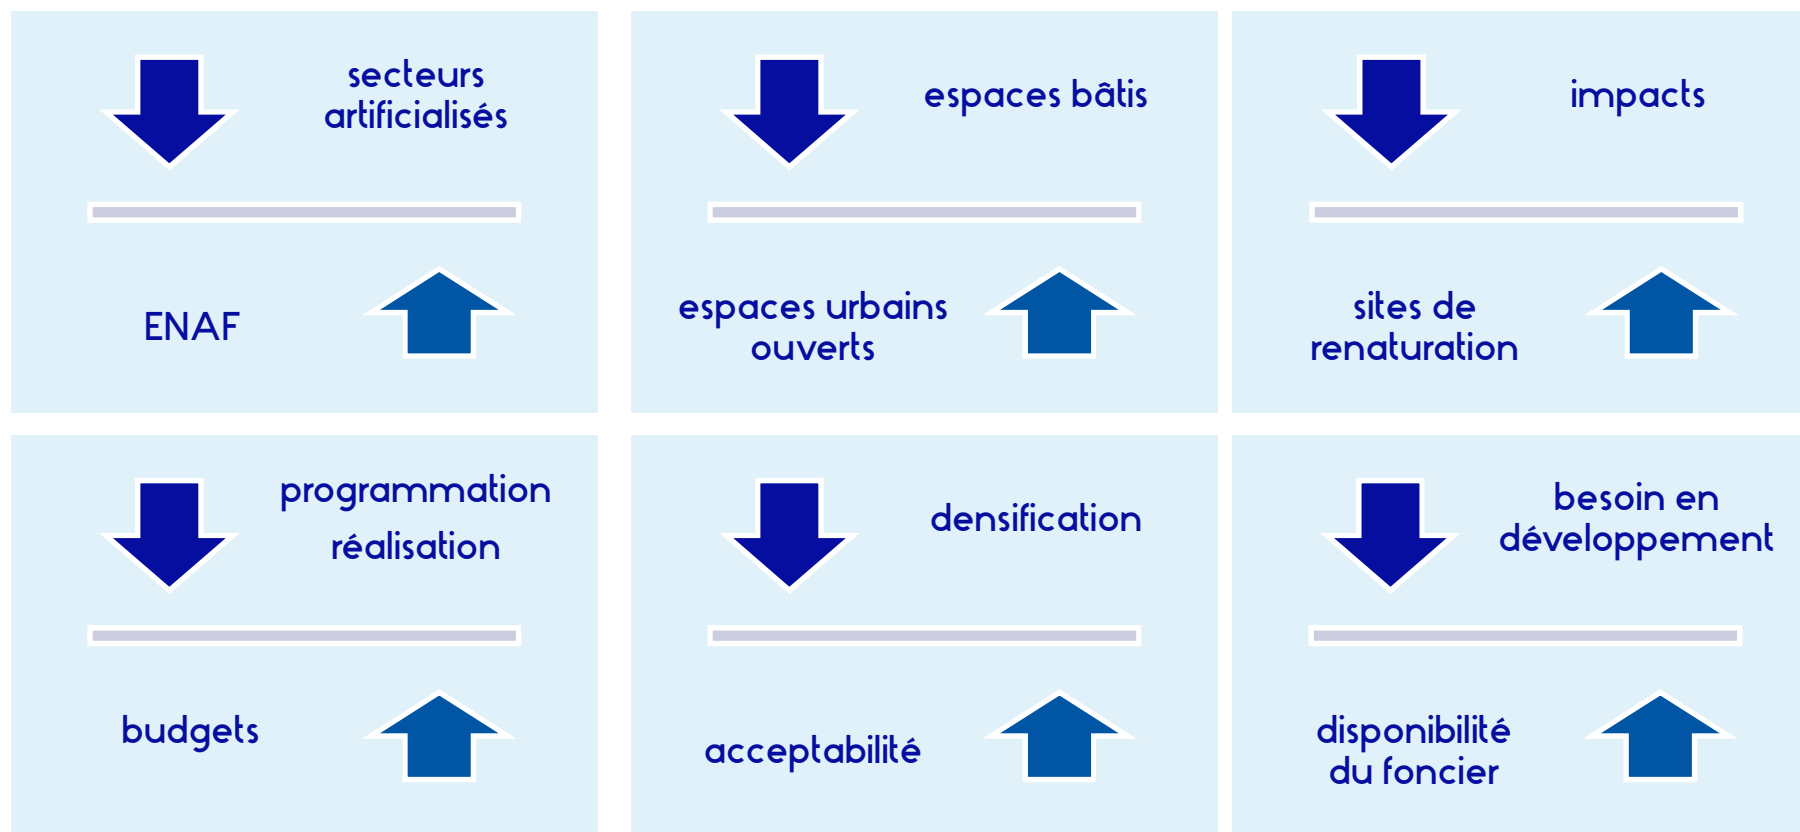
secteurs artificialisés

ENAF

espaces bâtis

espaces urbains ouverts

impacts

sites de renaturation

programmation
réalisation

budgets

densification

acceptabilité

besoin en développement

disponibilité du foncier